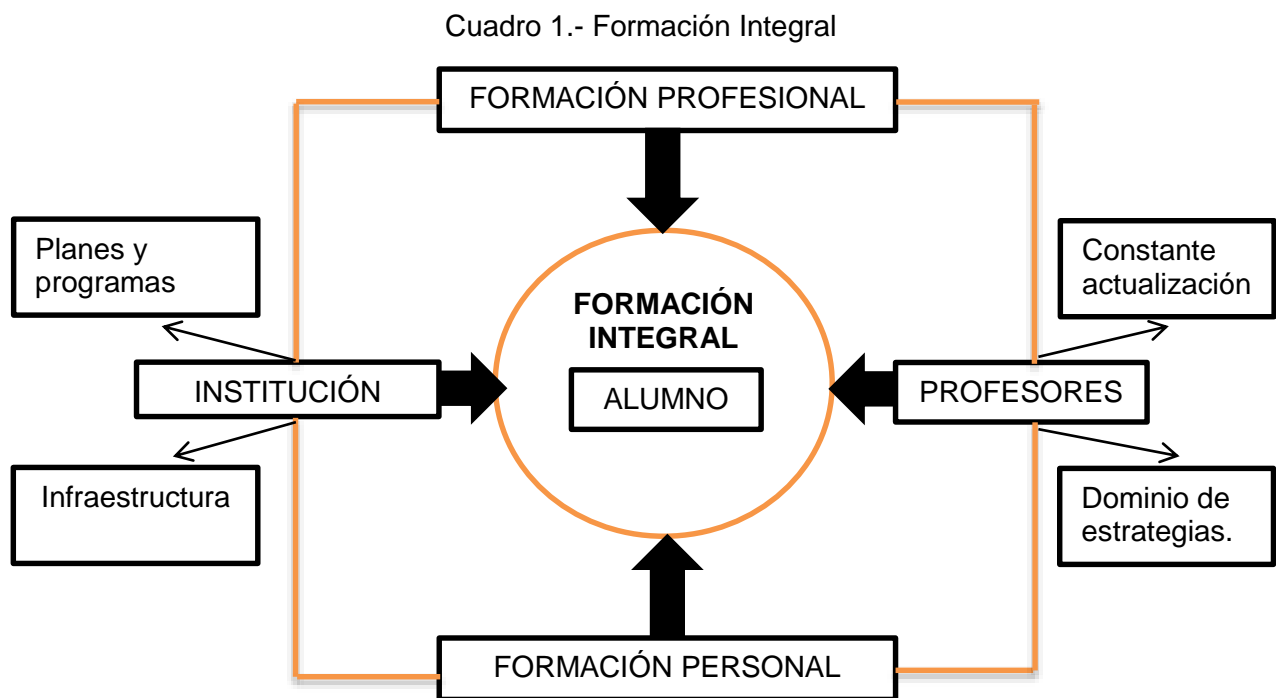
Cuadro 1.- Formación Integral

FORMACIÓN PROFESIONAL

Planes y programas

Constante actualización

FORMACIÓN INTEGRAL

INSTITUCIÓN

ALUMNO

PROFESORES

Infraestructura

Dominio de estrategias.

FORMACIÓN PERSONAL